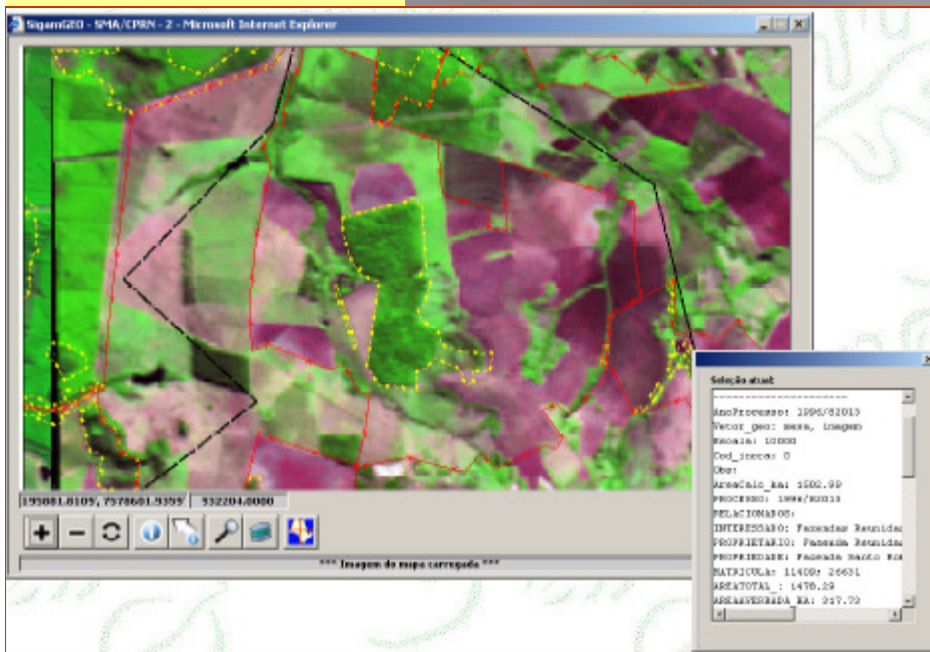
SigamGEO - SMA/CPRN - 2 - Microsoft Internet Explorer

195881.8109, 7578601.9359 | 332204.0000

*** Imagem do mapa carregada ***

Seleção atual

AnoProcesso: 1996/82013
Vetor_geo: mesa, imagem
Escala: 10000
Cod_inscr: 0
Obs:
AreaCalc_ha: 1502.99
PROCESSO: 1996/82013
RELACIONADOS:
INTERESSADO: Fazendas Reunida
PROPRIETARIO: Fazenda Reunida
PROPRIEDADE: Fazenda Santo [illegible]
MATRICULA: 11409; 26631
AREATOTAL_: 1478.29
AREAAVERBADA_HA: 217.72